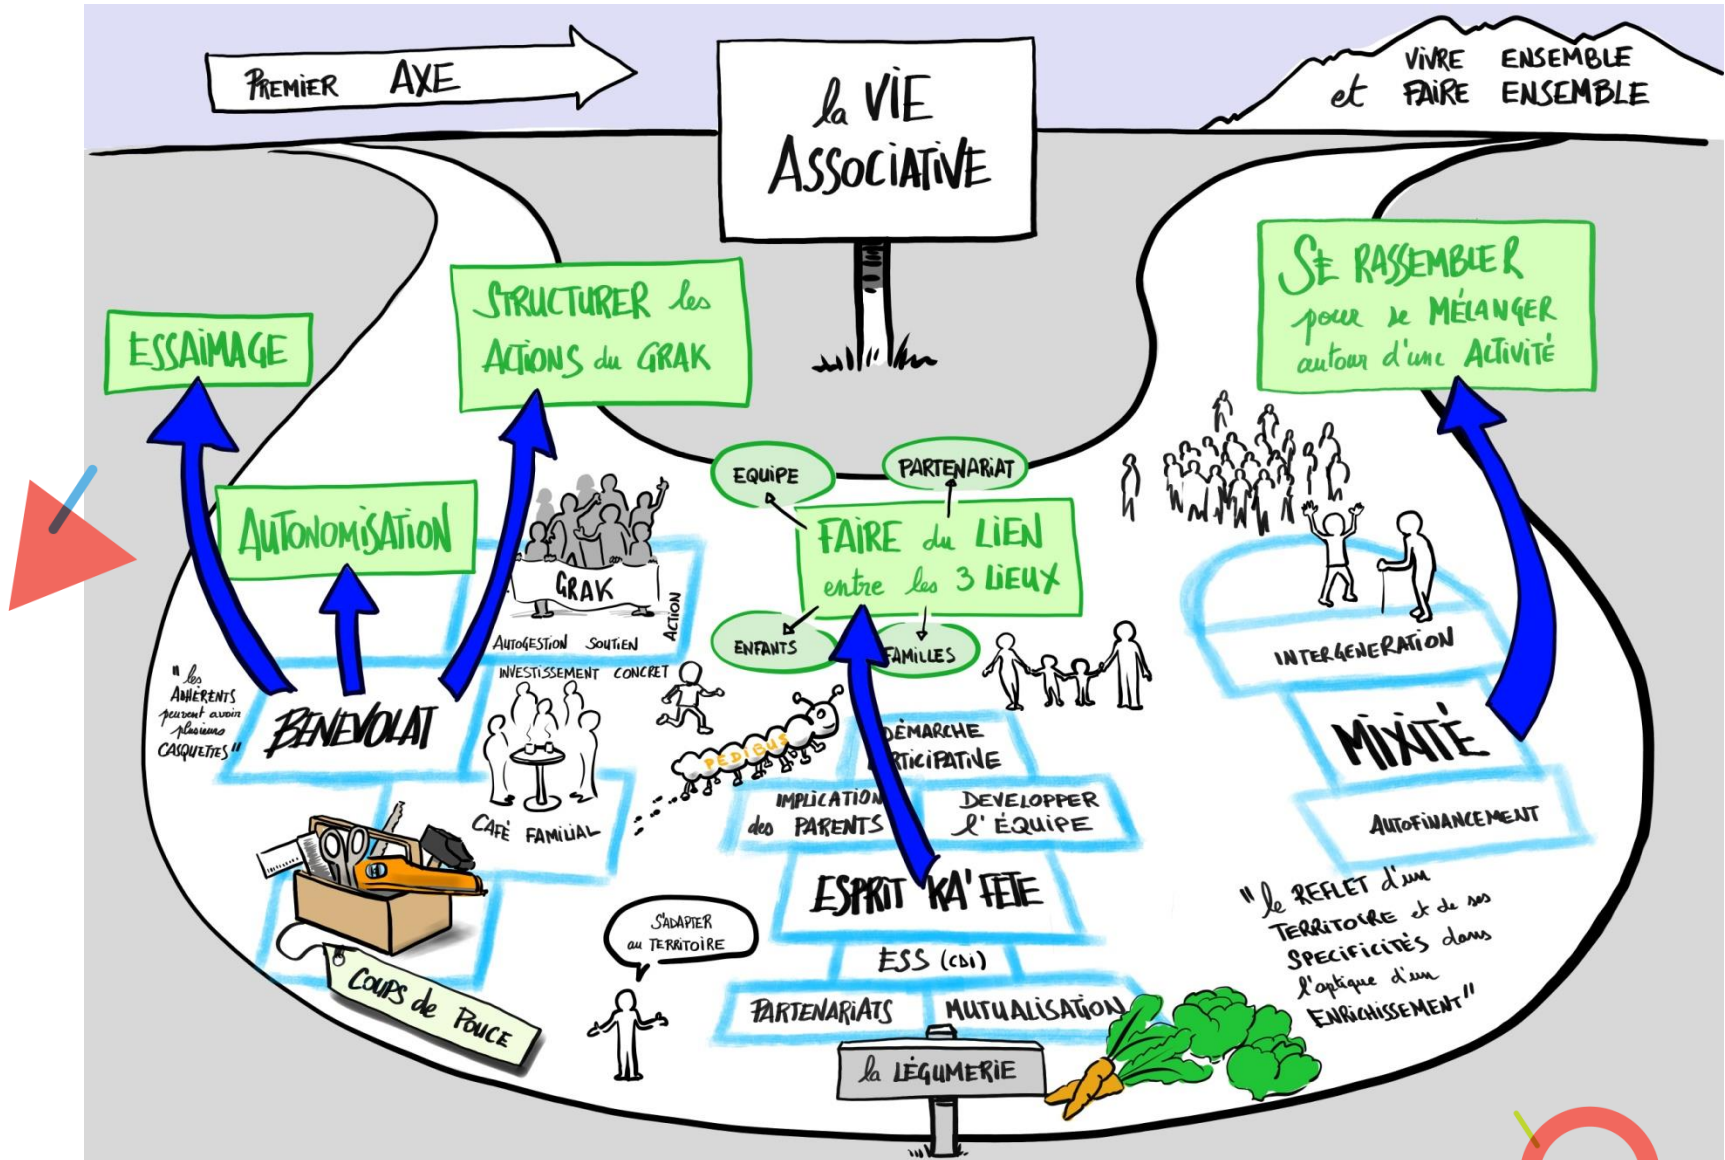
PREMIER AXE

la VIE ASSOCIATIVE

VIVRE ENSEMBLE et FAIRE ENSEMBLE

ESSAIMAGE

STRUCTURER les ACTIONS du GRAK

SE RASSEMBLER pour se MÉLANGER autour d'une ACTIVITÉ

AUTONOMISATION

GRAK

ACTION

AUTOGESTION SOUTIEN

INVESTISSEMENT CONCRET

EQUIPE

PARTENARIAT

FAIRE du LIEN entre les 3 LIEUX

ENFANTS

FAMILLES

"les ADHÉRENTS peuvent avoir plusieurs CASQUETTES"

BENEVOLAT

CAFÉ FAMILIAL

PEDIBUS

DÉMARCHE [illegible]RTICIPATIVE

IMPLICATION des PARENTS

DEVELOPPER l'ÉQUIPE

ESPRIT KA'FETE

INTERGENERATION

MIXITÉ

AUTOFINANCEMENT

"le REFLET d'un TERRITOIRE et de ses SPECIFICITÉS dans l'optique d'un ENRICHISSEMENT"

S'ADAPTER au TERRITOIRE

ESS (CDI)

PARTENARIATS

MUTUALISATION

COUPS de POUCE

la LÉGUMERIE